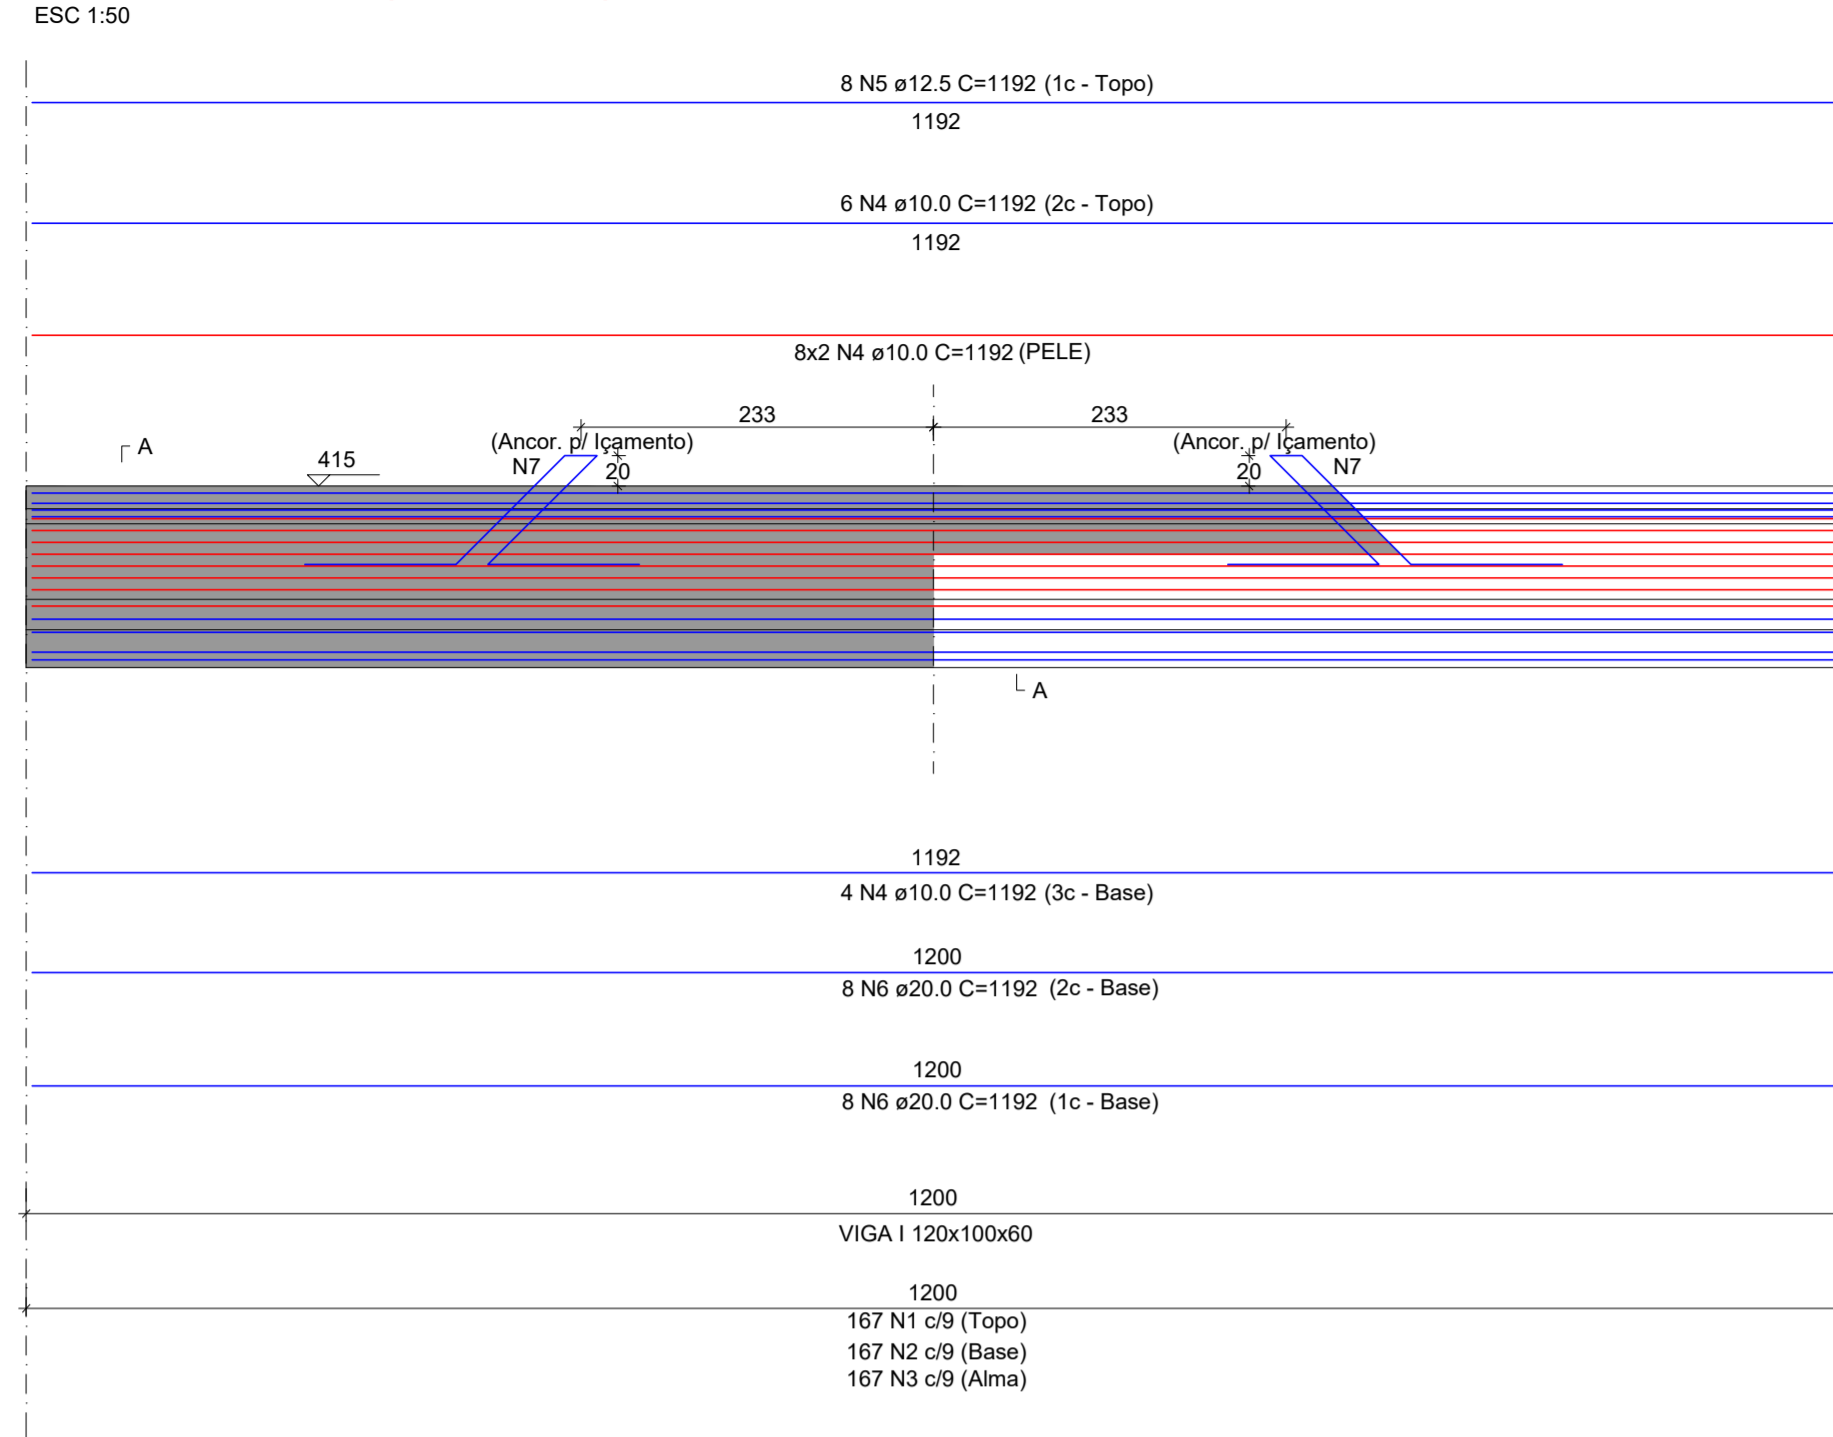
ESC 1:50

8 N5 ø12.5 C=1192 (1c - Topo)

1192

6 N4 ø10.0 C=1192 (2c - Topo)

1192

8x2 N4 ø10.0 C=1192 (PELE)

233

233

A

415

(Ancor. p/ Içamento)

N7

20

(Ancor. p/ Içamento)

20

N7

A

1192

4 N4 ø10.0 C=1192 (3c - Base)

1200

8 N6 ø20.0 C=1192 (2c - Base)

1200

8 N6 ø20.0 C=1192 (1c - Base)

1200

VIGA I 120x100x60

1200

167 N1 c/9 (Topo)

167 N2 c/9 (Base)

167 N3 c/9 (Alma)